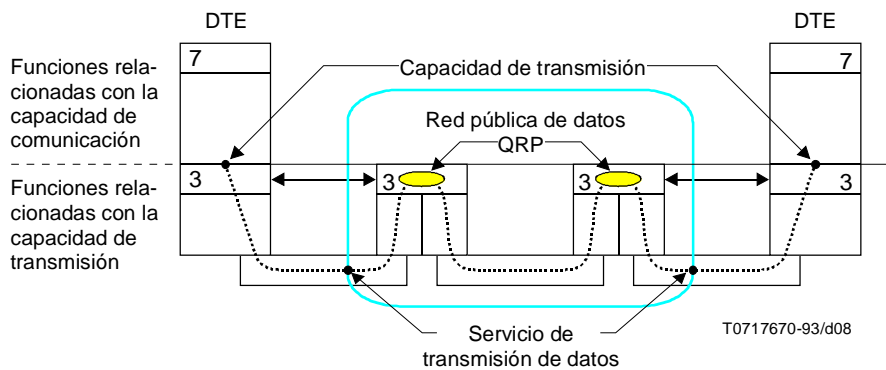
DTE

DTE

Funciones relacionadas con la capacidad de comunicación

Funciones relacionadas con la capacidad de transmisión

7

7

Capacidad de transmisión

Red pública de datos

QRP

3

3

3

3

Servicio de transmisión de datos

T0717670-93/d08